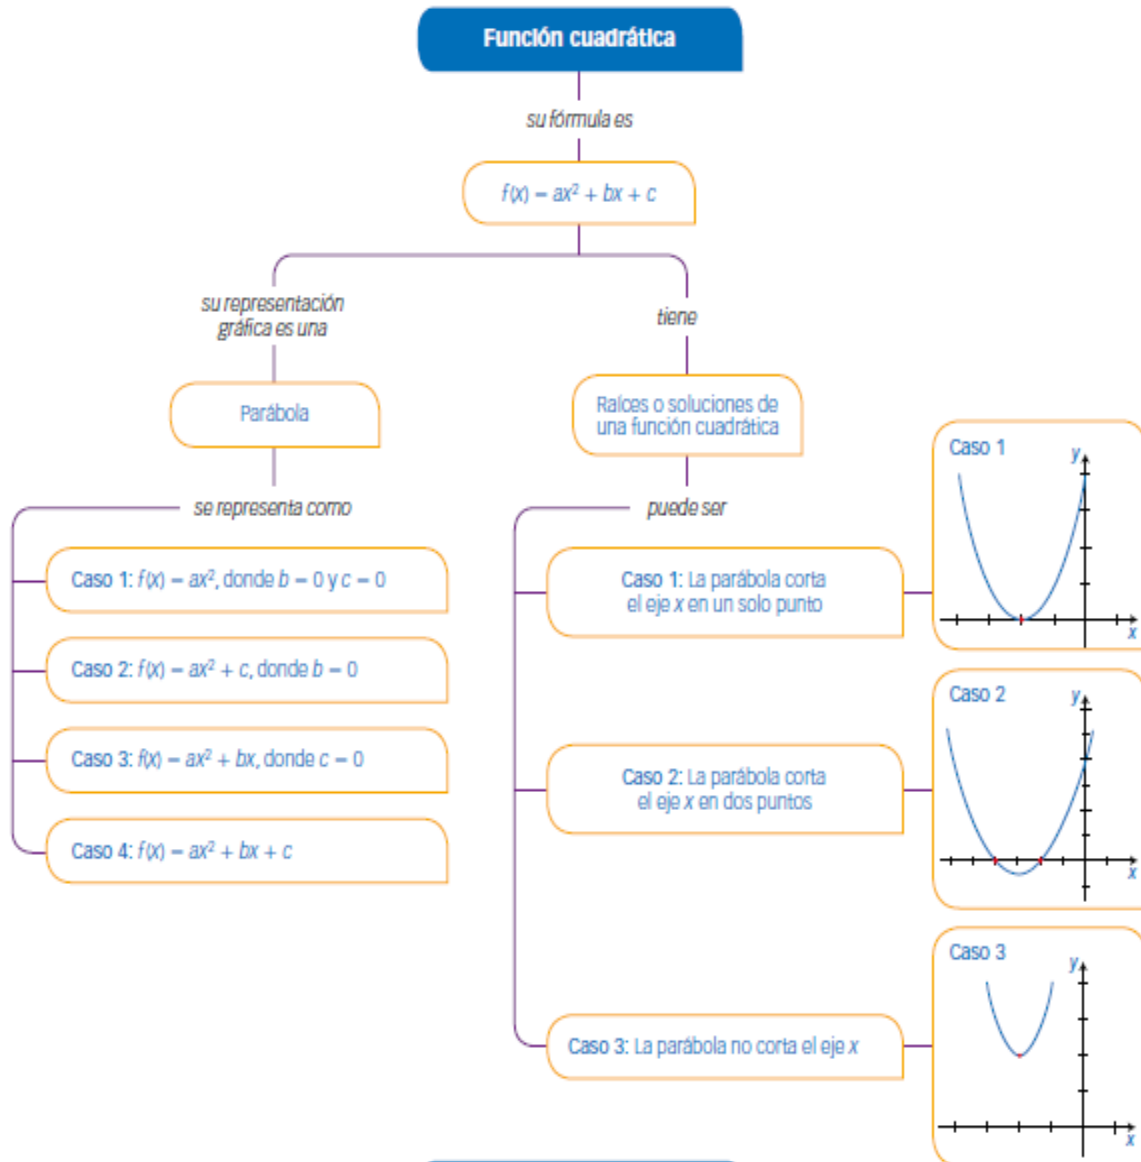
Función cuadrática

su fórmula es

$f(x) = ax^2 + bx + c$

su representación gráfica es una

Parábola

se representa como

Caso 1: $f(x) = ax^2$, donde $b = 0$ y $c = 0$

Caso 2: $f(x) = ax^2 + c$, donde $b = 0$

Caso 3: $f(x) = ax^2 + bx$, donde $c = 0$

Caso 4: $f(x) = ax^2 + bx + c$

tiene

Raíces o soluciones de una función cuadrática

puede ser

Caso 1: La parábola corta el eje $x$ en un solo punto

Caso 1
y
x

Caso 2: La parábola corta el eje $x$ en dos puntos

Caso 2
y
x

Caso 3: La parábola no corta el eje $x$

Caso 3
y
x